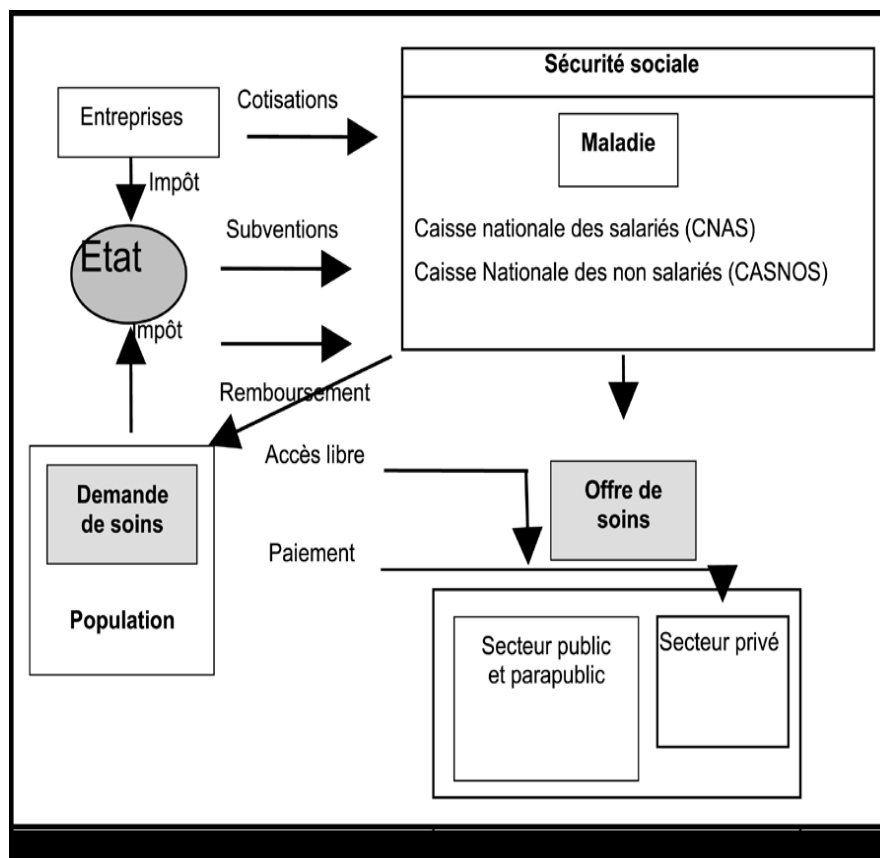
Entreprises

Cotisations

Sécurité sociale

Maladie

Impôt

Etat

Subventions

Caisse nationale des salariés (CNAS)

Caisse Nationale des non salariés (CASNOS)

Impôt

Remboursement

Accès libre

Demande de soins

Offre de soins

Paiement

Population

Secteur public et parapublic

Secteur privé